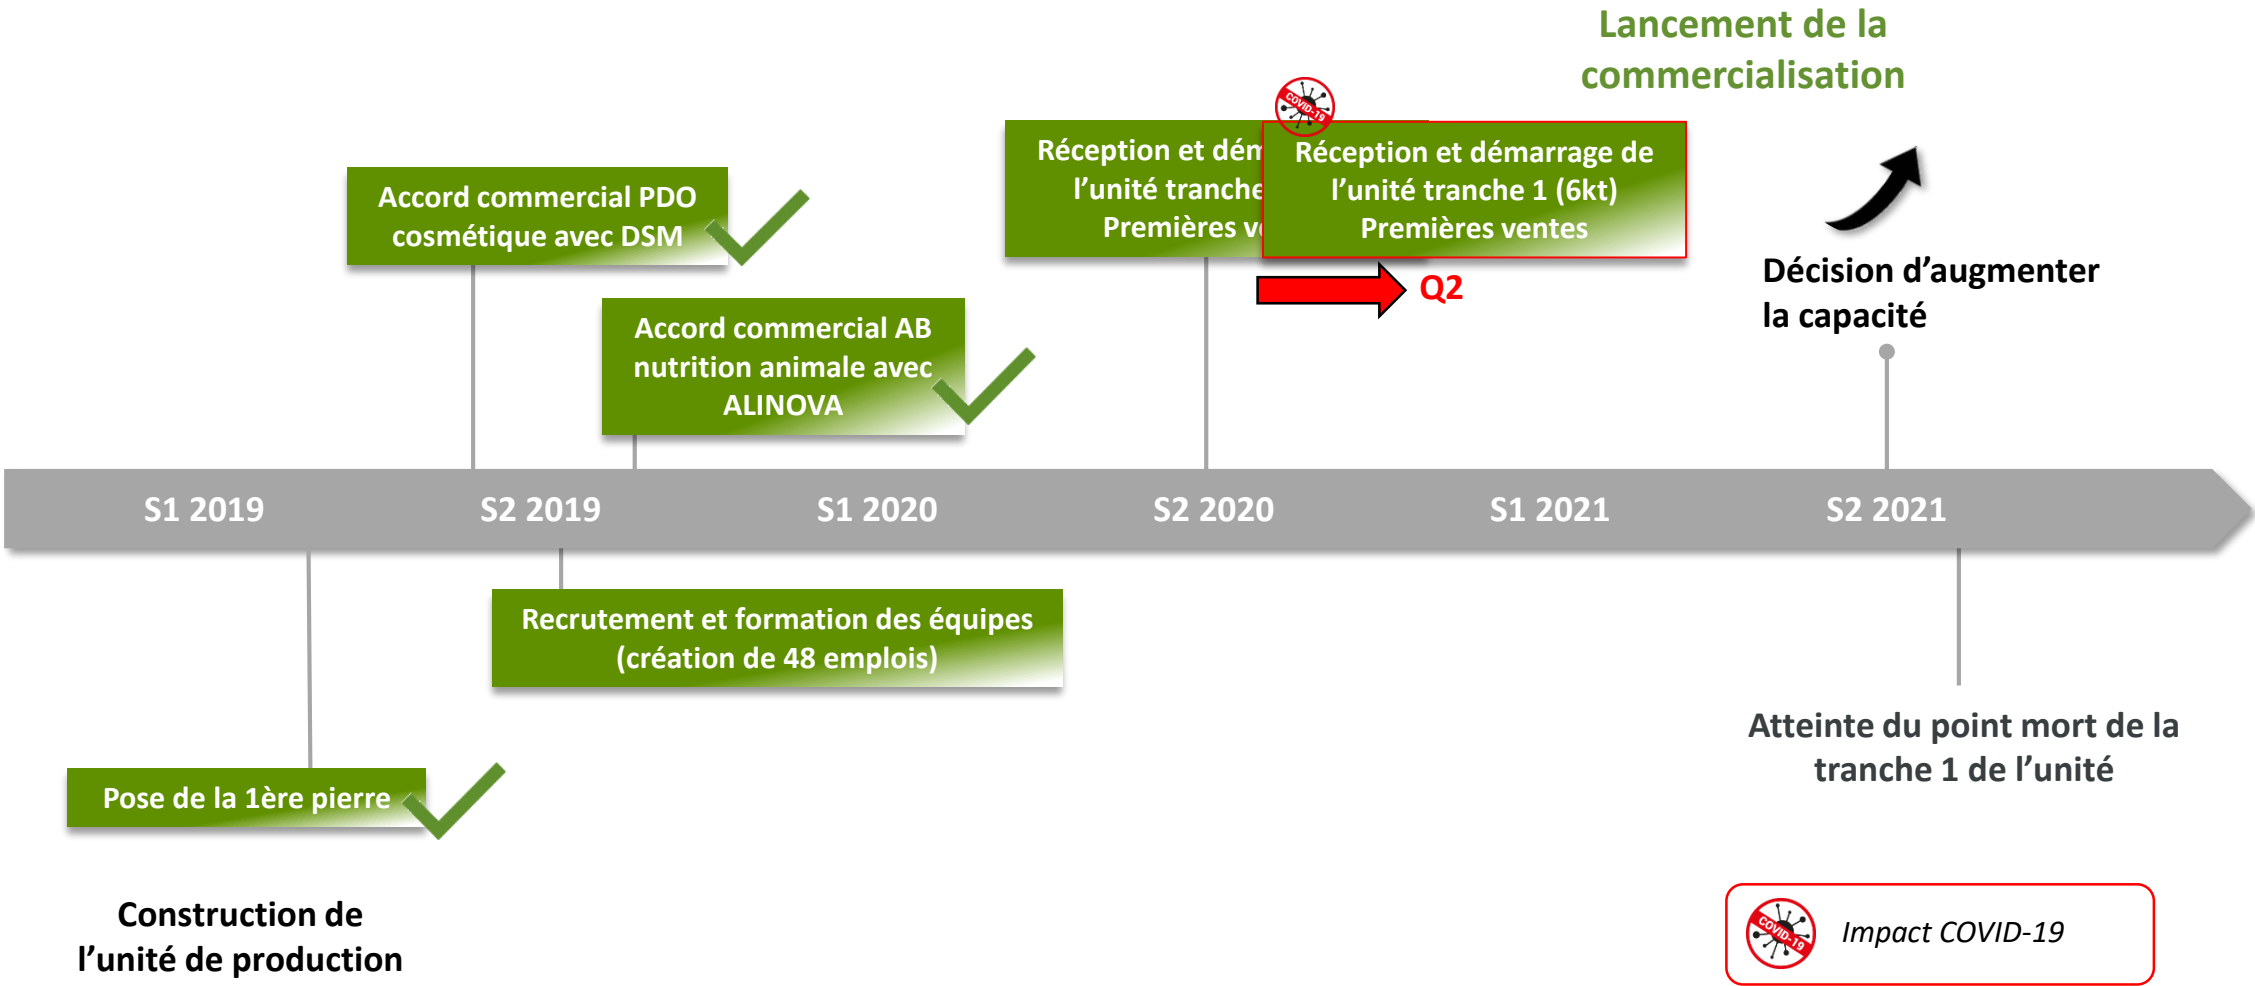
Lancement de la commercialisation

Accord commercial PDO cosmétique avec DSM

Réception et dém l'unité tranche Premières v

COVID-19

Réception et démarrage de l'unité tranche 1 (6kt) Premières ventes

Q2

Décision d'augmenter la capacité

Accord commercial AB nutrition animale avec ALINOVA

S1 2019

S2 2019

S1 2020

S2 2020

S1 2021

S2 2021

Recrutement et formation des équipes (création de 48 emplois)

Atteinte du point mort de la tranche 1 de l'unité

Pose de la 1ère pierre

Construction de l'unité de production

COVID-19

Impact COVID-19